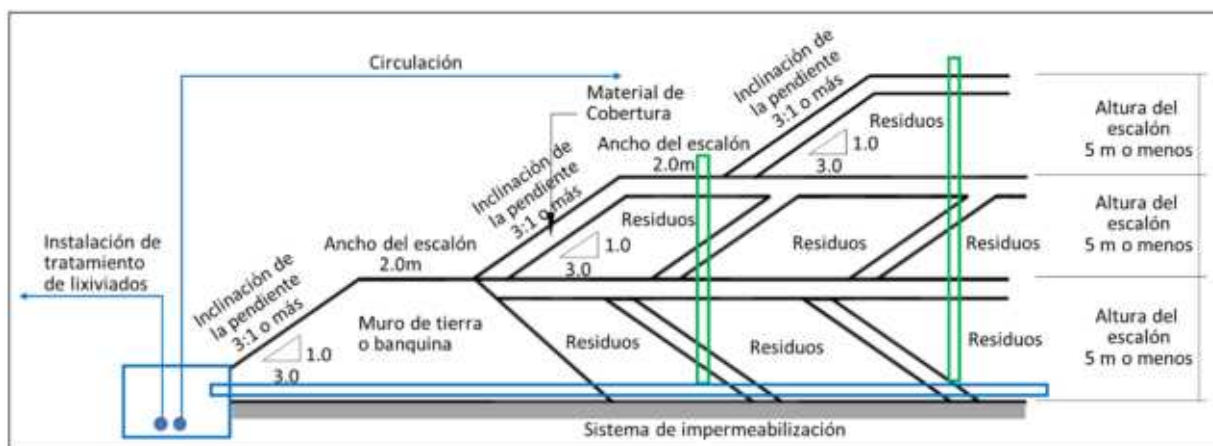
Circulación

Material de Cobertura

Inclinación de la pendiente 3:1 o más

Residuos

1.0

3.0

Altura del escalón 5 m o menos

Ancho del escalón 2.0m

Inclinación de la pendiente 3:1 o más

Residuos

1.0

3.0

Altura del escalón 5 m o menos

Instalación de tratamiento de lixiviados

Ancho del escalón 2.0m

Residuos

Residuos

Inclinación de la pendiente 3:1 o más

1.0

3.0

Muro de tierra o banquina

Residuos

Residuos

Residuos

Altura del escalón 5 m o menos

Sistema de impermeabilización